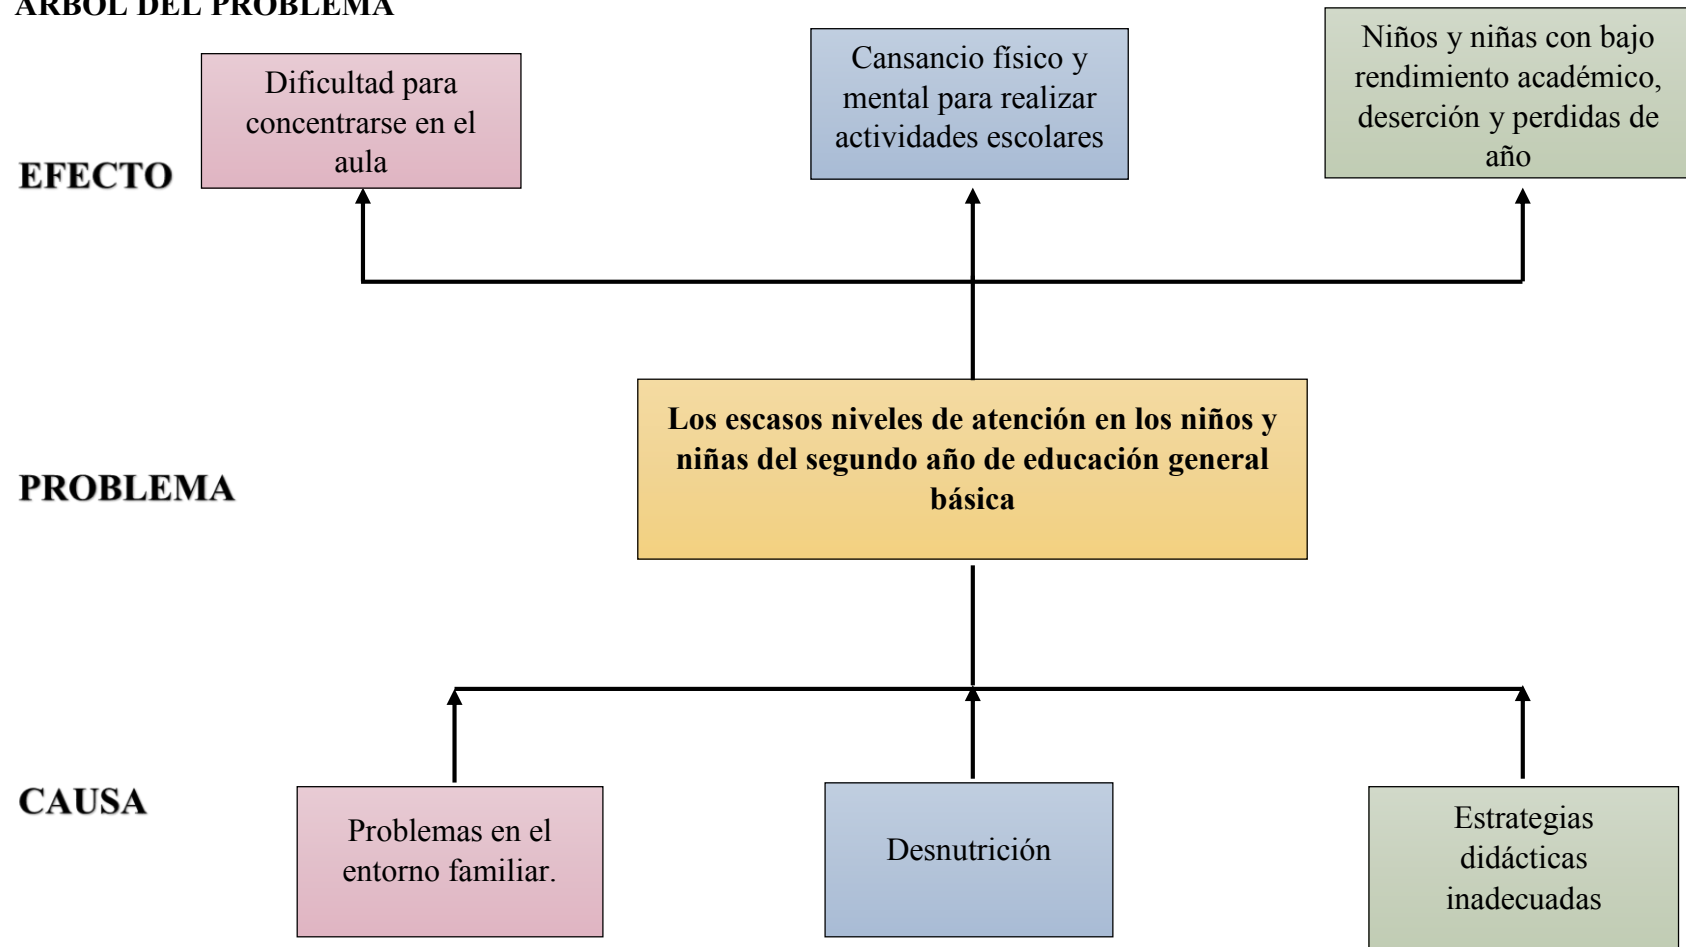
ÁRBOL DEL PROBLEMA

EFECTO

Dificultad para concentrarse en el aula

Cansancio físico y mental para realizar actividades escolares

Niños y niñas con bajo rendimiento académico, deserción y perdidas de año

PROBLEMA

Los escasos niveles de atención en los niños y niñas del segundo año de educación general básica

CAUSA

Problemas en el entorno familiar.

Desnutrición

Estrategias didácticas inadecuadas